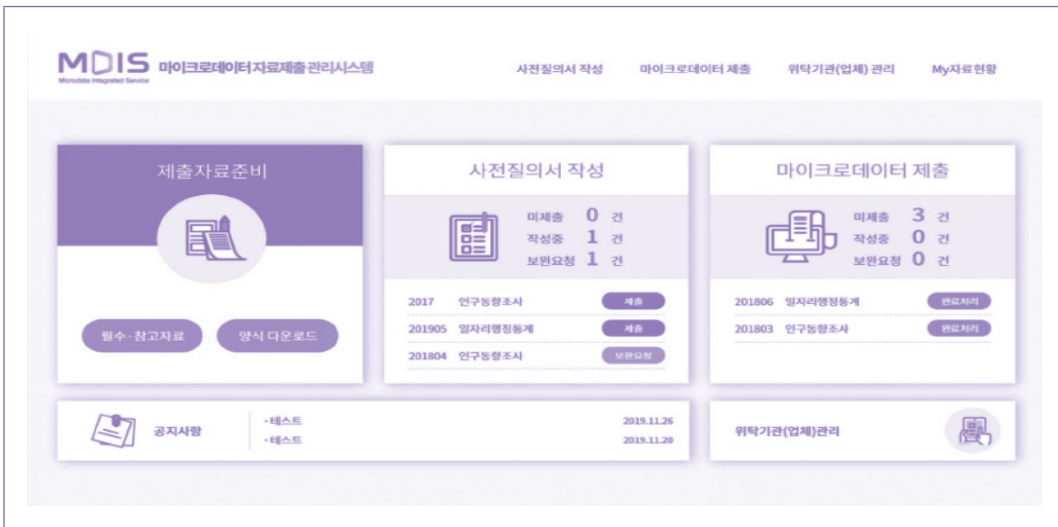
MDIS 마이크로데이터자료제출 관리시스템
Microdata Integrated Service

사전질의서 작성 마이크로데이터 제출 위탁기관(업체) 관리 My자료현황

제출자료준비

필수·참고자료 양식 다운로드

사전질의서 작성

미제출 0 건
작성중 1 건
보완요청 1 건

2017 인구동향조사 제출
201905 일자리행정통계 제출
201804 인구동향조사 보완요청

마이크로데이터 제출

미제출 3 건
작성중 0 건
보완요청 0 건

201806 일자리행정통계 완료처리
201803 인구동향조사 완료처리

공지사항
· 테스트 2019.11.26
· 테스트 2019.11.20

위탁기관(업체)관리